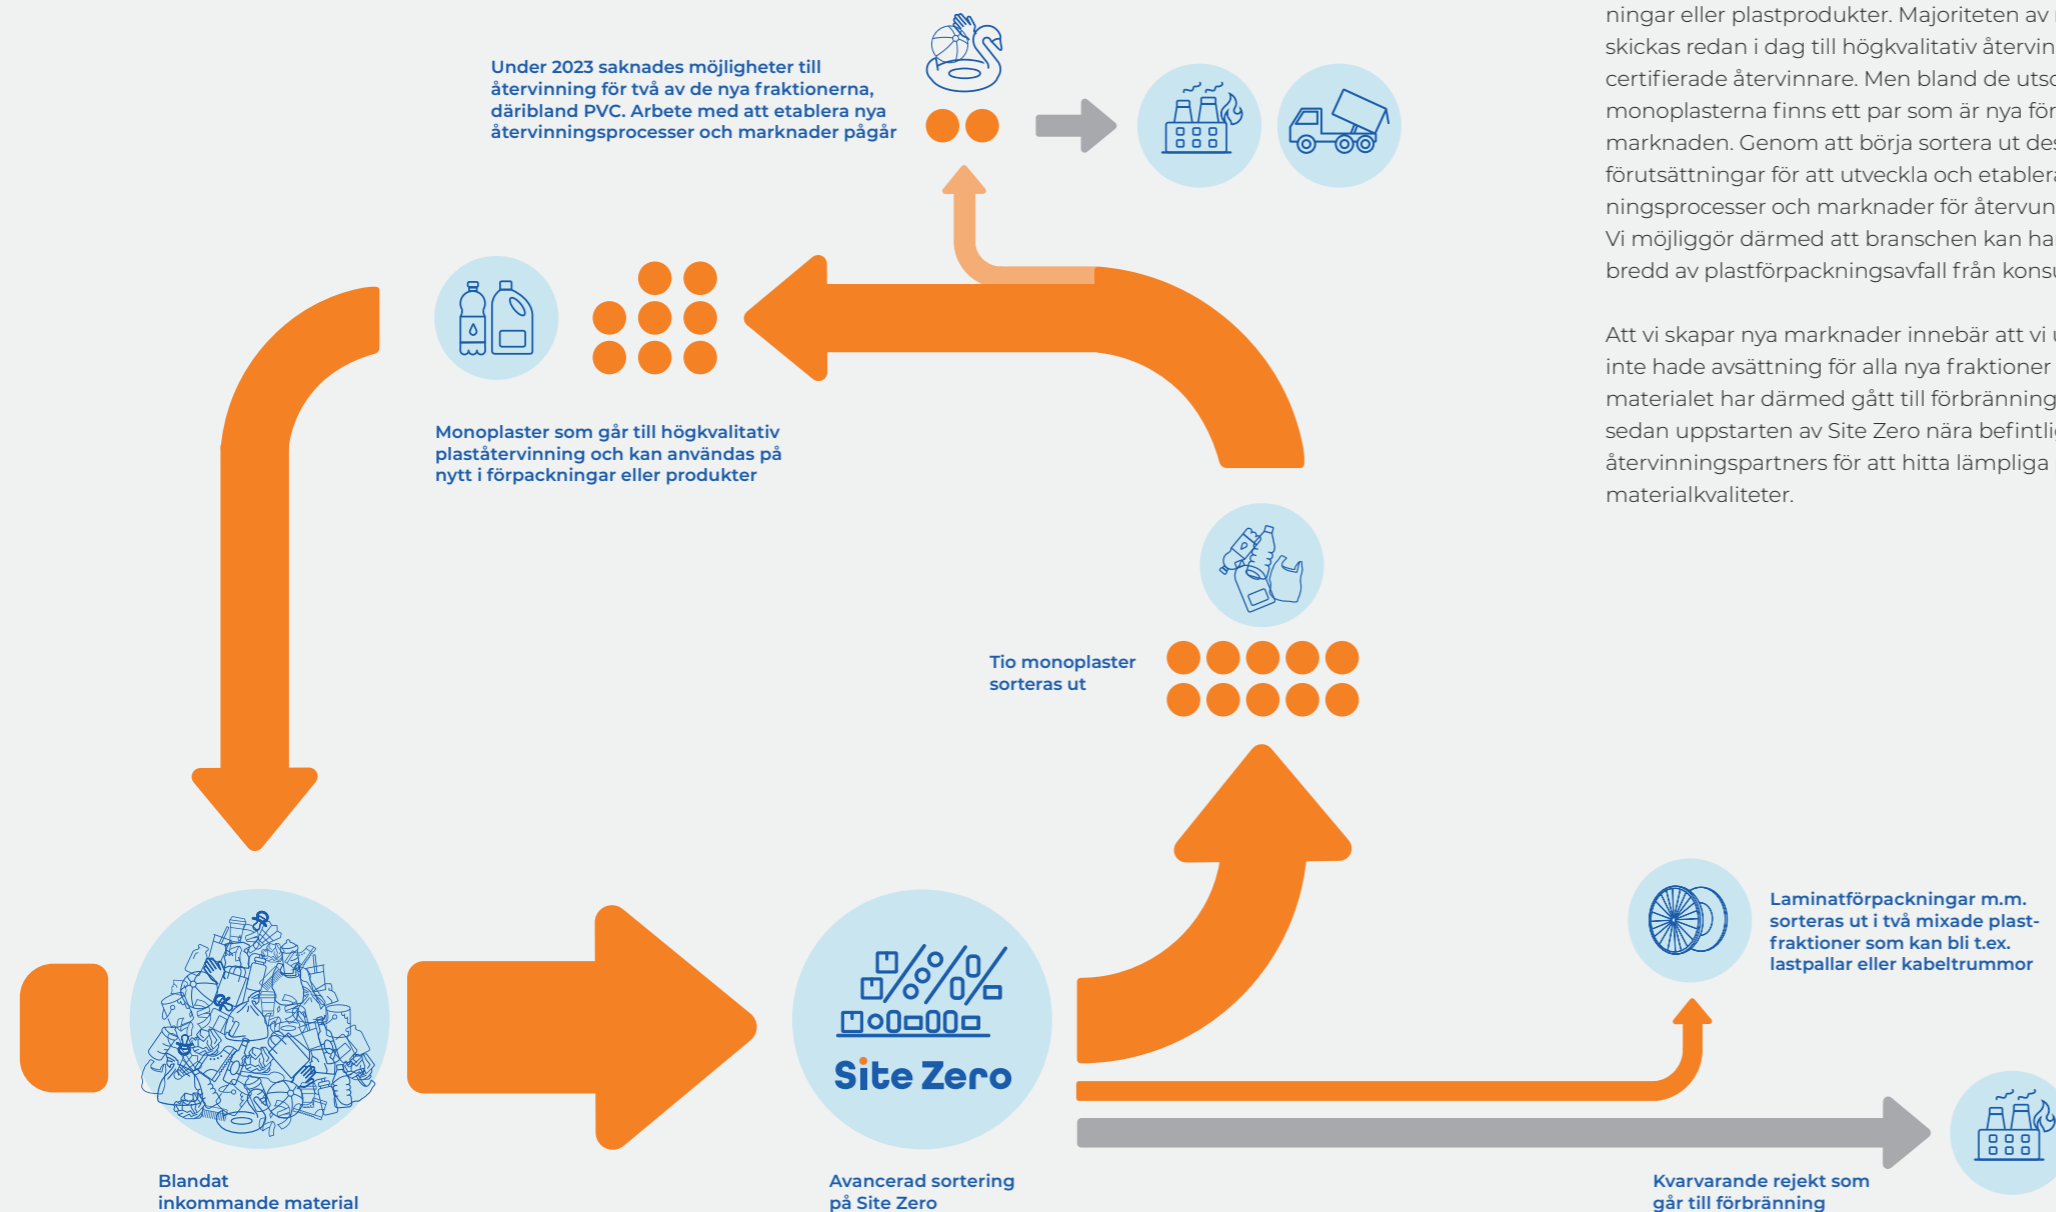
Under 2023 saknades möjligheter till återvinning för två av de nya fraktionerna, däribland PVC. Arbete med att etablera nya återvinningsprocesser och marknader pågår

ningar eller plastprodukter. Majoriteten av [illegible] skickas redan i dag till högkvalitativ återvin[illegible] certifierade återvinnare. Men bland de uts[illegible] monoplasterna finns ett par som är nya för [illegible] marknaden. Genom att börja sortera ut de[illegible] förutsättningar för att utveckla och etabler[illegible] ningsprocesser och marknader för återvun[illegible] Vi möjliggör därmed att branschen kan ha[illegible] bredd av plastförpackningsavfall från kons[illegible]

Att vi skapar nya marknader innebär att vi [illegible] inte hade avsättning för alla nya fraktioner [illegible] materialet har därmed gått till förbränning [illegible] sedan uppstarten av Site Zero nära befintli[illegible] återvinningspartners för att hitta lämpliga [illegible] materialkvaliteter.

Monoplaster som går till högkvalitativ plaståtervinning och kan användas på nytt i förpackningar eller produkter

Tio monoplaster sorteras ut

Laminatförpackningar m.m. sorteras ut i två mixade plastfraktioner som kan bli t.ex. lastpallar eller kabeltrummor

Site Zero

Blandat inkommande material

Avancerad sortering på Site Zero

Kvarvarande rejekt som går till förbränning